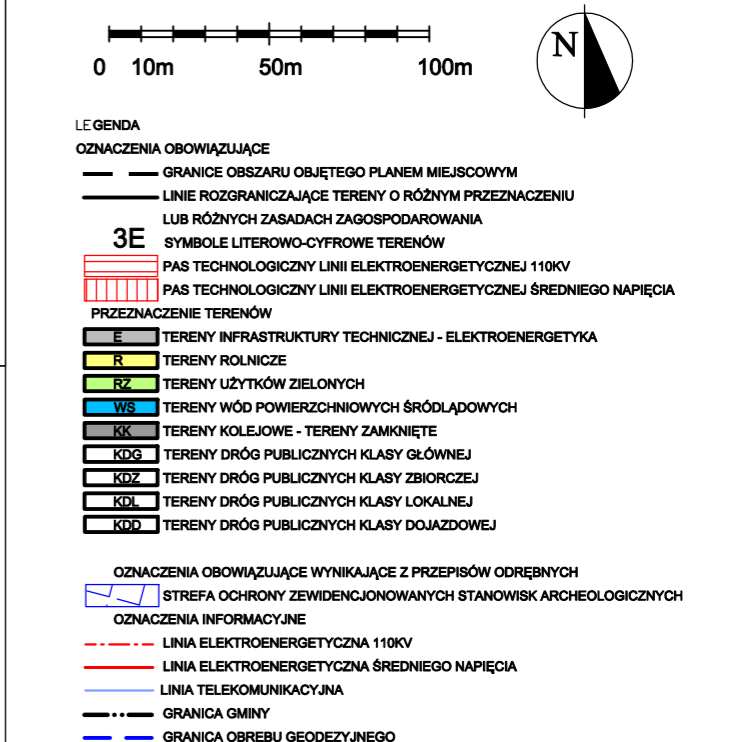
0 10m 50m 100m

N

LEGENDA

OZNACZENIA OBOWIĄZUJĄCE

GRANICE OBSZARU OBJĘTEGO PLANEM MIEJSCOWYM

LINIE ROZGRANICZAJĄCE TERENY O RÓŻNYM PRZEZNACZENIU LUB RÓŻNYCH ZASADACH ZAGOSPODAROWANIA

3E SYMBOLE LITEROWO-CYFROWE TERENÓW

PAS TECHNOLOGICZNY LINII ELEKTROENERGETYCZNEJ 110KV

PAS TECHNOLOGICZNY LINII ELEKTROENERGETYCZNEJ ŚREDNIEGO NAPIĘCIA

PRZEZNACZENIE TERENÓW

E TERENY INFRASTRUKTURY TECHNICZNEJ - ELEKTROENERGETYKA

R TERENY ROLNICZE

RZ TERENY UŻYTKÓW ZIELONYCH

WS TERENY WÓD POWIERZCHNIOWYCH ŚRÓDLĄDOWYCH

KK TERENY KOLEJOWE - TERENY ZAMKNIĘTE

KDG TERENY DRÓG PUBLICZNYCH KLASY GŁÓWNEJ

KDZ TERENY DRÓG PUBLICZNYCH KLASY ZBIORCZEJ

KDL TERENY DRÓG PUBLICZNYCH KLASY LOKALNEJ

KDD TERENY DRÓG PUBLICZNYCH KLASY DOJAZDOWEJ

OZNACZENIA OBOWIĄZUJĄCE WYNIKAJĄCE Z PRZEPISÓW ODRĘBNYCH

STREFA OCHRONY ZEWIDENCJONOWANYCH STANOWISK ARCHEOLOGICZNYCH

OZNACZENIA INFORMACYJNE

LINIA ELEKTROENERGETYCZNA 110KV

LINIA ELEKTROENERGETYCZNA ŚREDNIEGO NAPIĘCIA

LINIA TELEKOMUNIKACYJNA

GRANICA GMINY

GRANICA OBREBU GEODEZYJNEGO